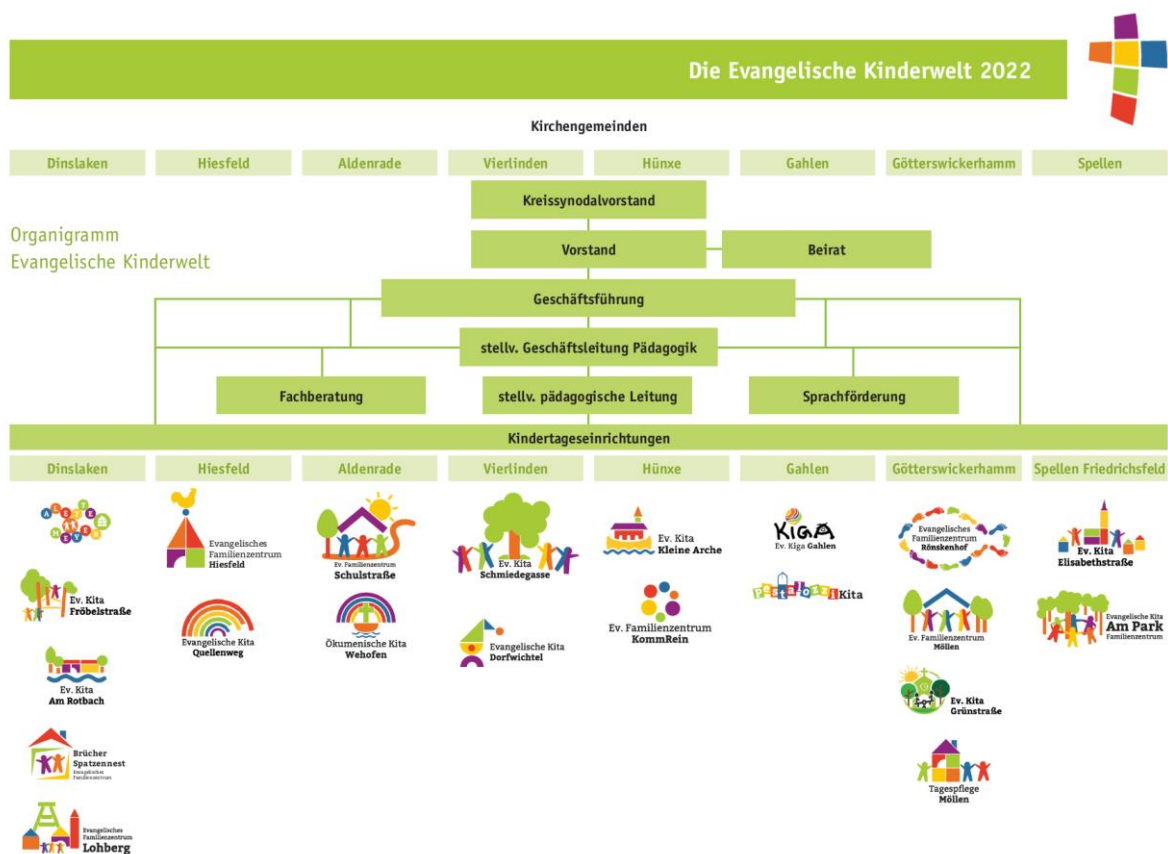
Die Evangelische Kinderwelt 2022

Kirchengemeinden

Dinslaken | Hiesfeld | Aldenrade | Vierlinden | Hünxe | Gahlen | Götterswickerhamm | Spellen

Organigramm
Evangelische Kinderwelt

Kreissynodalvorstand

Vorstand

Beirat

Geschäftsführung

stellv. Geschäftsleitung Pädagogik

Fachberatung

stellv. pädagogische Leitung

Sprachförderung

Kindertageseinrichtungen

Dinslaken | Hiesfeld | Aldenrade | Vierlinden | Hünxe | Gahlen | Götterswickerhamm | Spellen Friedrichsfeld

Dinslaken:
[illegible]
Ev. Kita Fröbelstraße
Ev. Kita Am Rotbach
Brücher Spatzennest Evangelisches Familienzentrum
Evangelisches Familienzentrum Lohberg

Hiesfeld:
Evangelisches Familienzentrum Hiesfeld
Evangelische Kita Quellenweg

Aldenrade:
Ev. Familienzentrum Schulstraße
Ökumenische Kita Wehofen

Vierlinden:
Ev. Kita Schmiedegasse
Evangelische Kita Dorfwichtel

Hünxe:
Ev. Kita Kleine Arche
Ev. Familienzentrum KommRein

Gahlen:
KIGA Ev. Kiga Gahlen
Pestalozzi Kita

Götterswickerhamm:
Evangelisches Familienzentrum Rönskenhof
Ev. Familienzentrum Möllen
Ev. Kita Grünstraße
Tagespflege Möllen

Spellen Friedrichsfeld:
Ev. Kita Elisabethstraße
Evangelische Kita Am Park Familienzentrum